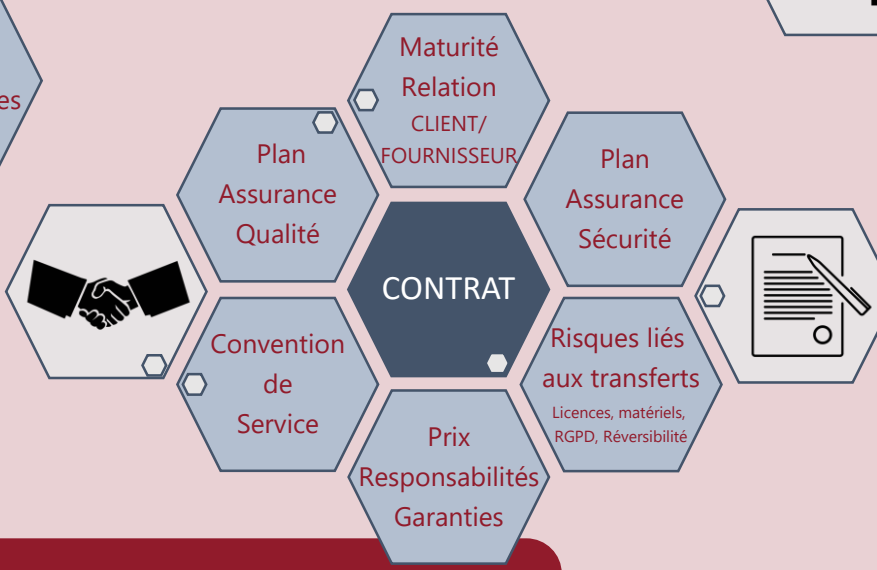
es

Maturité
Relation
CLIENT/
FOURNISSEUR

Plan
Assurance
Qualité

Plan
Assurance
Sécurité

CONTRAT

Convention
de
Service

Risques liés
aux transferts
Licences, matériels,
RGPD, Réversibilité

Prix
Responsabilités
Garanties